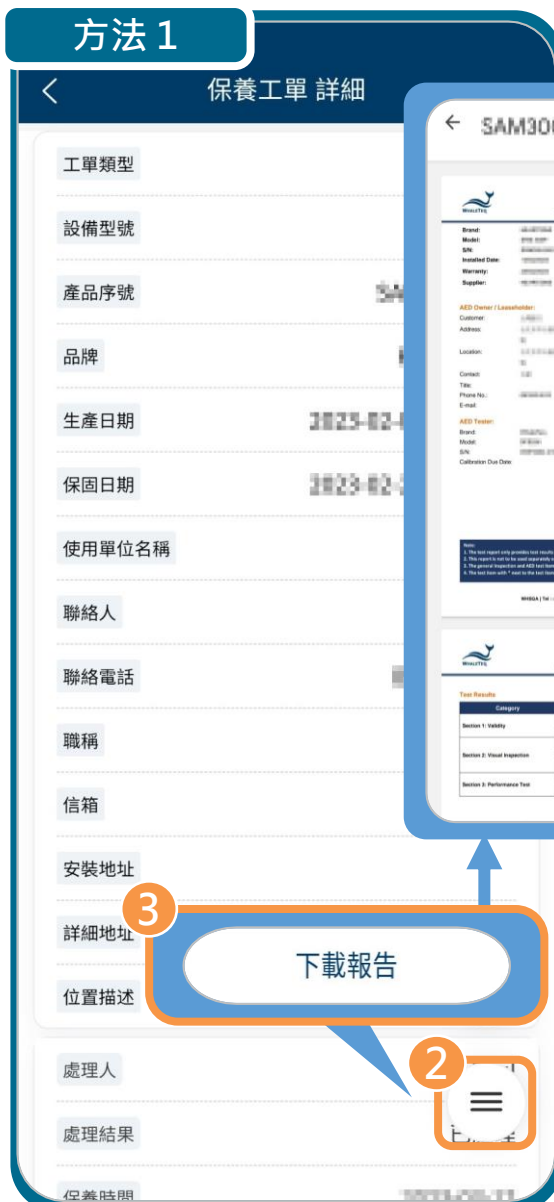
方法 1

保養工單 詳細

工單類型

設備型號

產品序號

品牌

生產日期 2023-02-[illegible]

保固日期 2023-02-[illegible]

使用單位名稱

聯絡人

聯絡電話

職稱

信箱

安裝地址

詳細地址

位置描述

處理人

處理結果

保養時間

SAM30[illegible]

WHALETEQ

Brand:
Model:
S/N:
Installed Date:
Warranty:
Supplier:

AED Owner / Leaseholder:
Customer:
Address:
Location:
Contact:
Title:
Phone No.:
E-mail:

AED Tester:
Brand:
Model:
S/N:
Calibration Due Date:

Note:
1. The test report only provides test results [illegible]
2. This report is not to be used separately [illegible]
3. The general Inspection and AED test item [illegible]
4. The test item with * next to the test item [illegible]

WHSQA | Tel : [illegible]

WHALETEQ

Test Results

| Category |
|---|
| Section 1: Validity |
| Section 2: Visual Inspection |
| Section 3: Performance Test |

3

下載報告

2